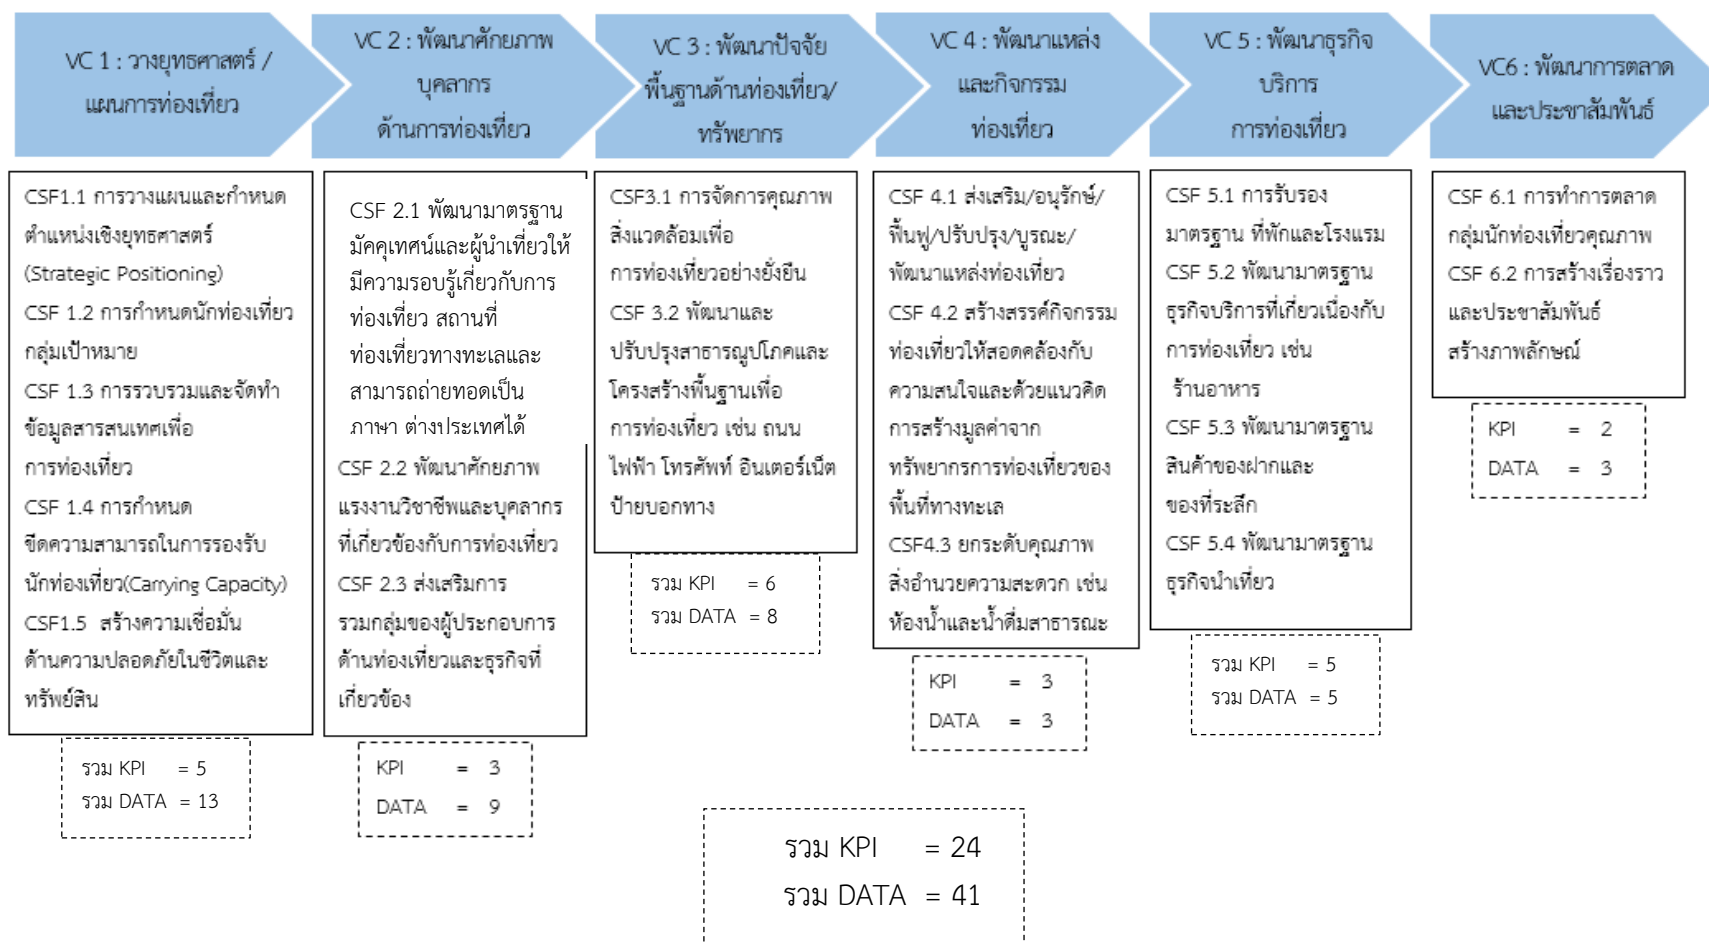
VC 1 : วางยุทธศาสตร์ / แผนการท่องเที่ยว

VC 2 : พัฒนาศักยภาพ บุคลากร ด้านการท่องเที่ยว

VC 3 : พัฒนาปัจจัยพื้นฐานด้านท่องเที่ยว/ทรัพยากร

VC 4 : พัฒนาแหล่ง และกิจกรรม ท่องเที่ยว

VC 5 : พัฒนาธุรกิจ บริการ การท่องเที่ยว

VC6 : พัฒนาการตลาด และประชาสัมพันธ์

CSF1.1 การวางแผนและกำหนดตำแหน่งเชิงยุทธศาสตร์ (Strategic Positioning)
CSF 1.2 การกำหนดนักท่องเที่ยวกลุ่มเป้าหมาย
CSF 1.3 การรวบรวมและจัดทำข้อมูลสารสนเทศเพื่อการท่องเที่ยว
CSF 1.4 การกำหนดขีดความสามารถในการรองรับนักท่องเที่ยว(Carrying Capacity)
CSF1.5 สร้างความเชื่อมั่นด้านความปลอดภัยในชีวิตและทรัพย์สิน

รวม KPI = 5
รวม DATA = 13

CSF 2.1 พัฒนามาตรฐานมัคคุเทศน์และผู้นำเที่ยวให้มีความรอบรู้เกี่ยวกับการท่องเที่ยว สถานที่ท่องเที่ยวทางทะเลและสามารถถ่ายทอดเป็นภาษา ต่างประเทศได้
CSF 2.2 พัฒนาศักยภาพแรงงานวิชาชีพและบุคลากรที่เกี่ยวข้องกับการท่องเที่ยว
CSF 2.3 ส่งเสริมการรวมกลุ่มของผู้ประกอบการด้านท่องเที่ยวและธุรกิจที่เกี่ยวข้อง

KPI = 3
DATA = 9

CSF3.1 การจัดการคุณภาพสิ่งแวดล้อมเพื่อการท่องเที่ยวอย่างยั่งยืน
CSF 3.2 พัฒนาและปรับปรุงสาธารณูปโภคและโครงสร้างพื้นฐานเพื่อการท่องเที่ยว เช่น ถนน ไฟฟ้า โทรศัพท์ อินเตอร์เน็ต ป้ายบอกทาง

รวม KPI = 6
รวม DATA = 8

CSF 4.1 ส่งเสริม/อนุรักษ์/ฟื้นฟู/ปรับปรุง/บูรณะ/พัฒนาแหล่งท่องเที่ยว
CSF 4.2 สร้างสรรค์กิจกรรมท่องเที่ยวให้สอดคล้องกับความสนใจและด้วยแนวคิดการสร้างมูลค่าจากทรัพยากรการท่องเที่ยวของพื้นที่ทางทะเล
CSF4.3 ยกระดับคุณภาพสิ่งอำนวยความสะดวก เช่น ห้องน้ำและน้ำดื่มสาธารณะ

KPI = 3
DATA = 3

CSF 5.1 การรับรองมาตรฐาน ที่พักและโรงแรม
CSF 5.2 พัฒนามาตรฐานธุรกิจบริการที่เกี่ยวเนื่องกับการท่องเที่ยว เช่น ร้านอาหาร
CSF 5.3 พัฒนามาตรฐานสินค้าของฝากและของที่ระลึก
CSF 5.4 พัฒนามาตรฐานธุรกิจนำเที่ยว

รวม KPI = 5
รวม DATA = 5

CSF 6.1 การทำการตลาดกลุ่มนักท่องเที่ยวคุณภาพ
CSF 6.2 การสร้างเรื่องราวและประชาสัมพันธ์สร้างภาพลักษณ์

KPI = 2
DATA = 3

รวม KPI = 24
รวม DATA = 41